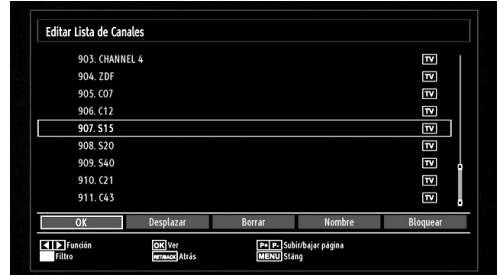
Editar Lista de Canales

903. CHANNEL 4 TV
904. ZDF TV
905. C07 TV
906. C12 TV
907. S15 TV
908. S20 TV
909. S40 TV
910. C21 TV
911. C43 TV

OK Desplazar Borrar Nombre Bloquear

Función OK Ver P+ P- Subir/bajar página
Filtro RETURN Atrás MENU Stäng